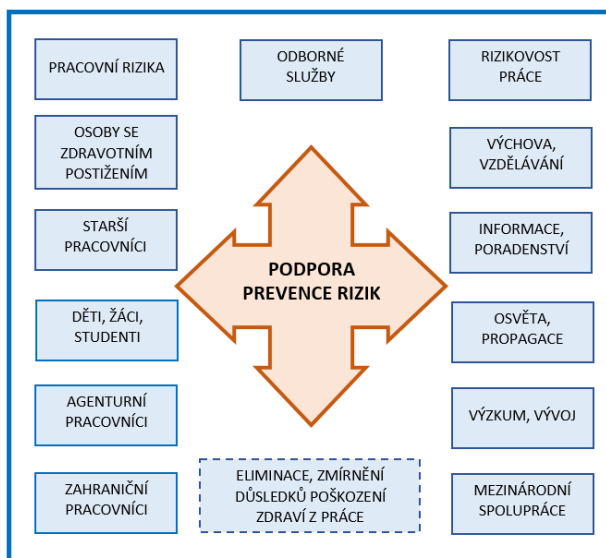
PRACOVNÍ RIZIKA

ODBORNÉ SLUŽBY

RIZIKOVOST PRÁCE

OSOBY SE ZDRAVOTNÍM POSTIŽENÍM

VÝCHOVA, VZDĚLÁVÁNÍ

STARŠÍ PRACOVNÍCI

INFORMACE, PORADENSTVÍ

PODPORA PREVENCE RIZIK

DĚTI, ŽÁCI, STUDENTI

OSVĚTA, PROPAGACE

AGENTURNÍ PRACOVNÍCI

VÝZKUM, VÝVOJ

ZAHRANIČNÍ PRACOVNÍCI

ELIMINACE, ZMÍRNĚNÍ DŮSLEDKŮ POŠKOZENÍ ZDRAVÍ Z PRÁCE

MEZINÁRODNÍ SPOLUPRÁCE